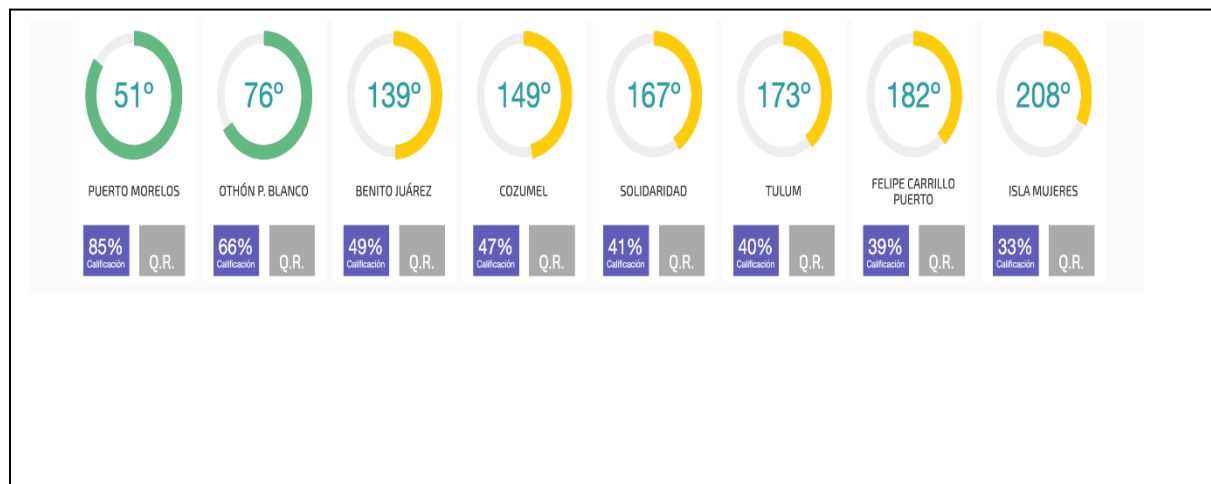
51º
PUERTO MORELOS
85%
Calificación
Q.R.

76º
OTHÓN P. BLANCO
66%
Calificación
Q.R.

139º
BENITO JUÁREZ
49%
Calificación
Q.R.

149º
COZUMEL
47%
Calificación
Q.R.

167º
SOLIDARIDAD
41%
Calificación
Q.R.

173º
TULUM
40%
Calificación
Q.R.

182º
FELIPE CARRILLO PUERTO
39%
Calificación
Q.R.

208º
ISLA MUJERES
33%
Calificación
Q.R.